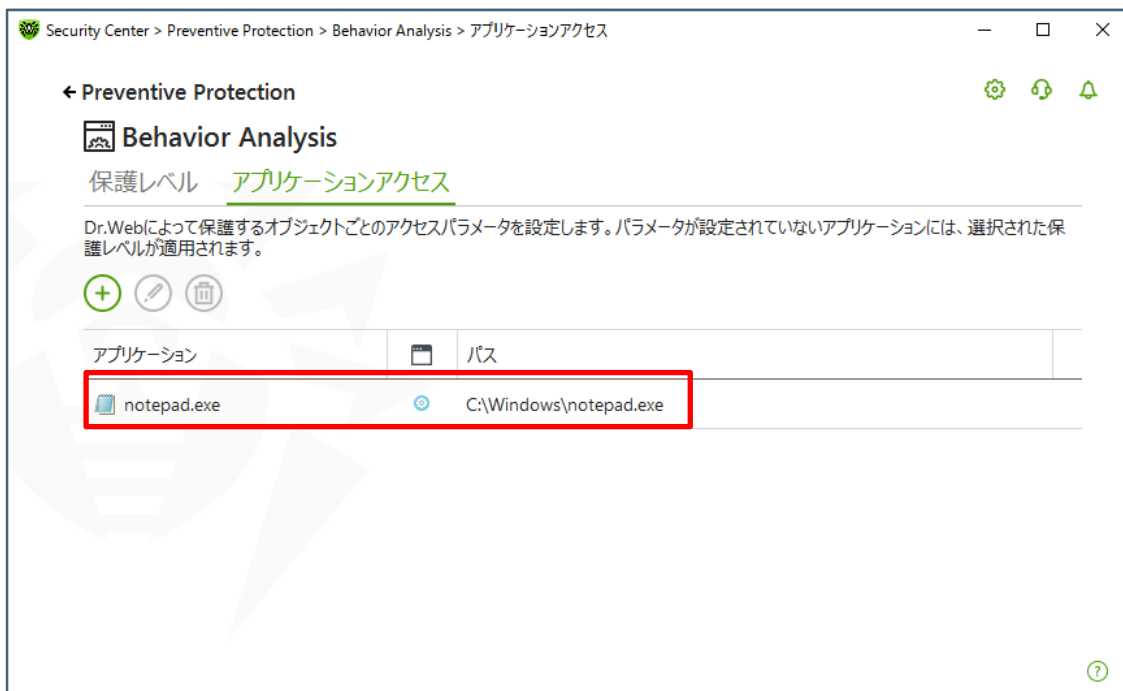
Security Center > Preventive Protection > Behavior Analysis > アプリケーションアクセス

← Preventive Protection

Behavior Analysis

保護レベル アプリケーションアクセス

Dr.Webによって保護するオブジェクトごとのアクセスパラメータを設定します。パラメータが設定されていないアプリケーションには、選択された保護レベルが適用されます。

| アプリケーション | | パス |
|---|---|---|
| notepad.exe | | C:\Windows\notepad.exe |